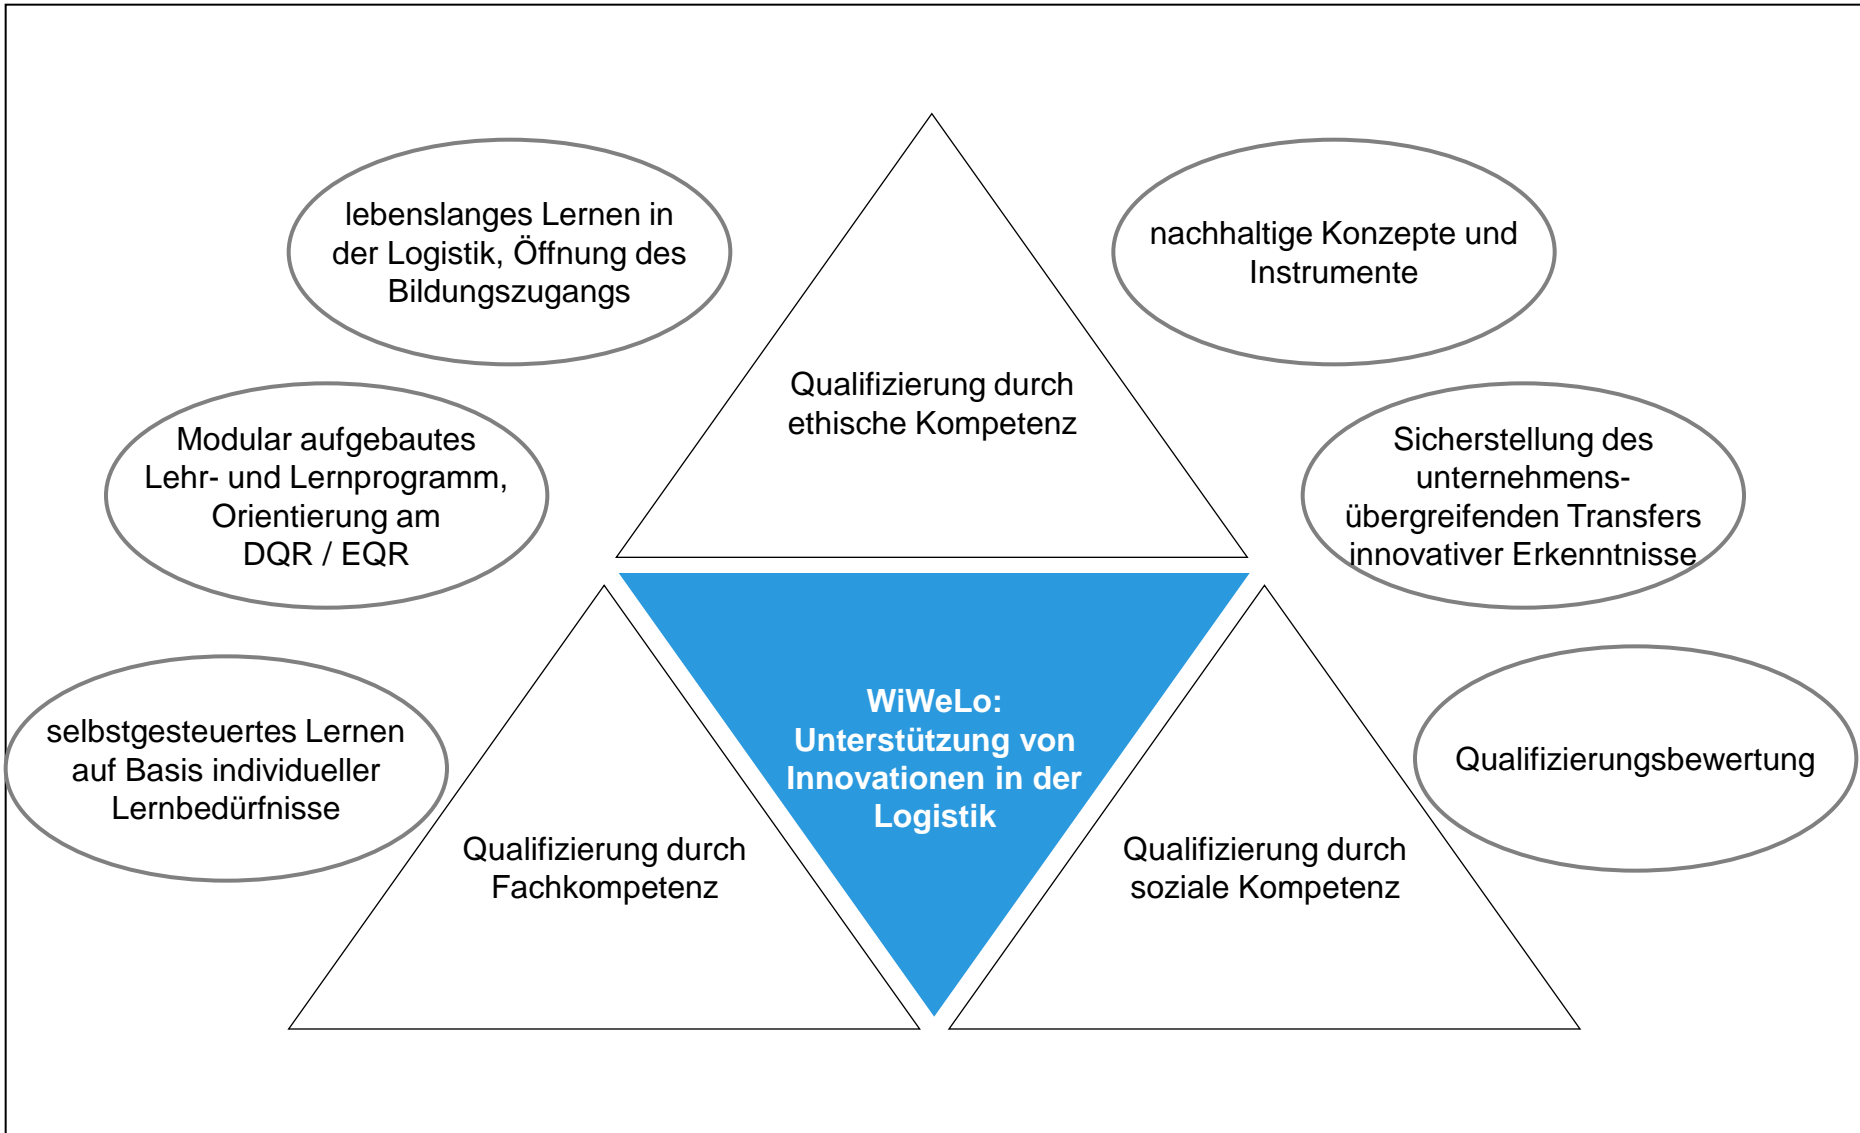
lebenslanges Lernen in der Logistik, Öffnung des Bildungszugangs

nachhaltige Konzepte und Instrumente

Qualifizierung durch ethische Kompetenz

Modular aufgebautes Lehr- und Lernprogramm, Orientierung am DQR / EQR

Sicherstellung des unternehmens-übergreifenden Transfers innovativer Erkenntnisse

WiWeLo: Unterstützung von Innovationen in der Logistik

selbstgesteuertes Lernen auf Basis individueller Lernbedürfnisse

Qualifizierungsbewertung

Qualifizierung durch Fachkompetenz

Qualifizierung durch soziale Kompetenz